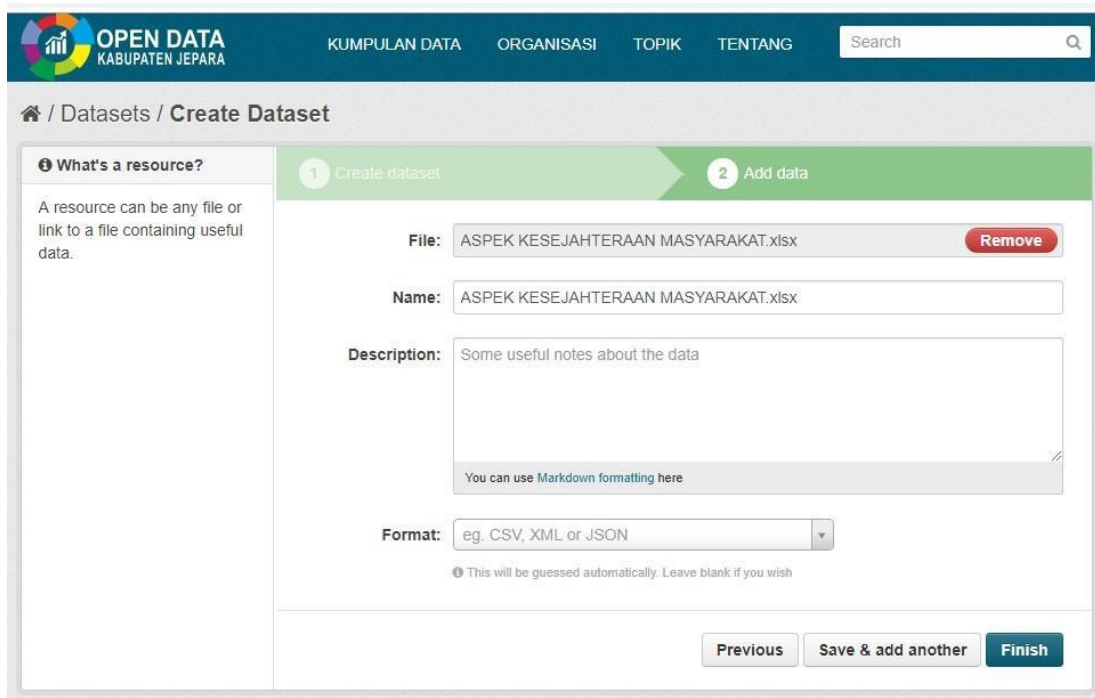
OPEN DATA
KABUPATEN JEPARA

KUMPULAN DATA ORGANISASI TOPIK TENTANG Search

/ Datasets / Create Dataset

What's a resource?

A resource can be any file or link to a file containing useful data.

1 Create dataset
2 Add data

File: ASPEK KESEJAHTERAAN MASYARAKAT.xlsx Remove

Name: ASPEK KESEJAHTERAAN MASYARAKAT.xlsx

Description: Some useful notes about the data

You can use Markdown formatting here

Format: eg. CSV, XML or JSON

This will be guessed automatically. Leave blank if you wish

Previous Save & add another Finish